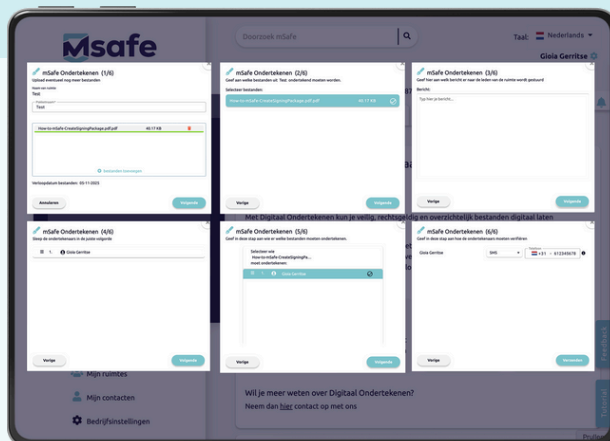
Msafe

Doorzoek mSafe

Taal: Nederlands

Gloia Gerritse

mSafe Ondertekenen (1/6)
Upload eventueel nog meer bestanden
Naam van ruimte:
Test
How-to-mSafe-CreateSigningPackage.pdf.pdf 40.17 KB
Bestanden toevoegen
Verloopdatum bestanden: 03-11-2023
Annuleren
Volgende

mSafe Ondertekenen (2/6)
Geef aan welke bestanden uit Test ondertekend moeten worden.
Selecteer bestanden:
How-to-mSafe-CreateSigningPackage.pdf.pdf 40.17 KB
Vorige
Volgende

mSafe Ondertekenen (3/6)
Geef hier een welk bericht er naar de leden van de ruimte wordt gestuurd
Bericht:
Typ hier je bericht...
Vorige
Volgende

Met Digitaal Ondertekenen kun je veilig, rechtsgeldig en overzichtelijk bestanden digitaal laten

mSafe Ondertekenen (4/6)
Sleep de ondertekenaars in de juiste volgorde
1. Gloia Gerritse
Vorige
Volgende

mSafe Ondertekenen (5/6)
Geef in deze stap aan wie er welke bestanden moeten ondertekenen.
Selecteer wie
How-to-mSafe-CreateSigningPa...
moet ondertekenen:
1. Gloia Gerritse
Vorige
Volgende

mSafe Ondertekenen (6/6)
Geef in deze stap aan hoe de ondertekenaars moeten verifiëren
Gloia Gerritse
SMS
+31 612345678
Vorige
Versturen

Mijn ruimtes
Mijn contacten
Bedrijfsinstellingen

Wil je meer weten over Digitaal Ondertekenen?
Neem dan hier contact op met ons

Feedback
Tutorial